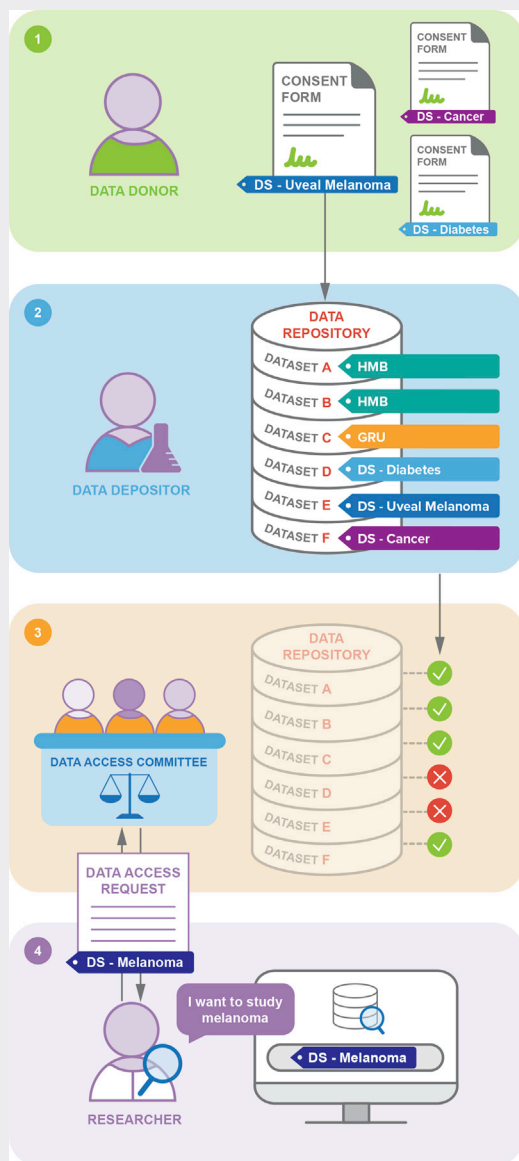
1

DATA DONOR

CONSENT FORM

DS - Uveal Melanoma

CONSENT FORM

DS - Cancer

CONSENT FORM

DS - Diabetes

2

DATA DEPOSITOR

DATA REPOSITORY

DATASET A HMB

DATASET B HMB

DATASET C GRU

DATASET D DS - Diabetes

DATASET E DS - Uveal Melanoma

DATASET F DS - Cancer

3

DATA ACCESS COMMITTEE

DATA REPOSITORY

DATASET A

DATASET B

DATASET C

DATASET D

DATASET E

DATASET F

DATA ACCESS REQUEST

DS - Melanoma

4

I want to study melanoma

DS - Melanoma

RESEARCHER